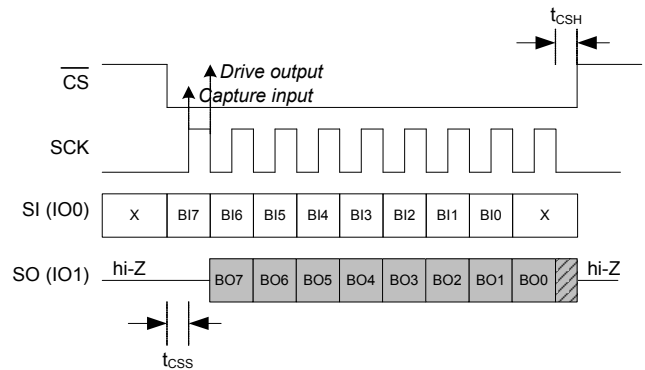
$t_{CSH}$

$\overline{CS}$

Drive output
Capture input

SCK

SI (IO0)

| X | BI7 | BI6 | BI5 | BI4 | BI3 | BI2 | BI1 | BI0 | X |
|---|---|---|---|---|---|---|---|---|---|

SO (IO1) hi-Z

| BO7 | BO6 | BO5 | BO4 | BO3 | BO2 | BO1 | BO0 |
|---|---|---|---|---|---|---|---|

hi-Z

$t_{CSS}$